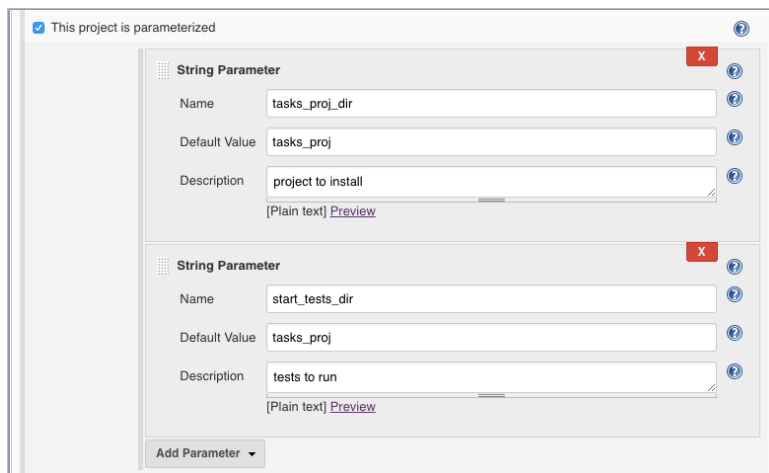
This project is parameterized

X

String Parameter

Name tasks_proj_dir

Default Value tasks_proj

Description project to install

[Plain text] Preview

X

String Parameter

Name start_tests_dir

Default Value tasks_proj

Description tests to run

[Plain text] Preview

Add Parameter